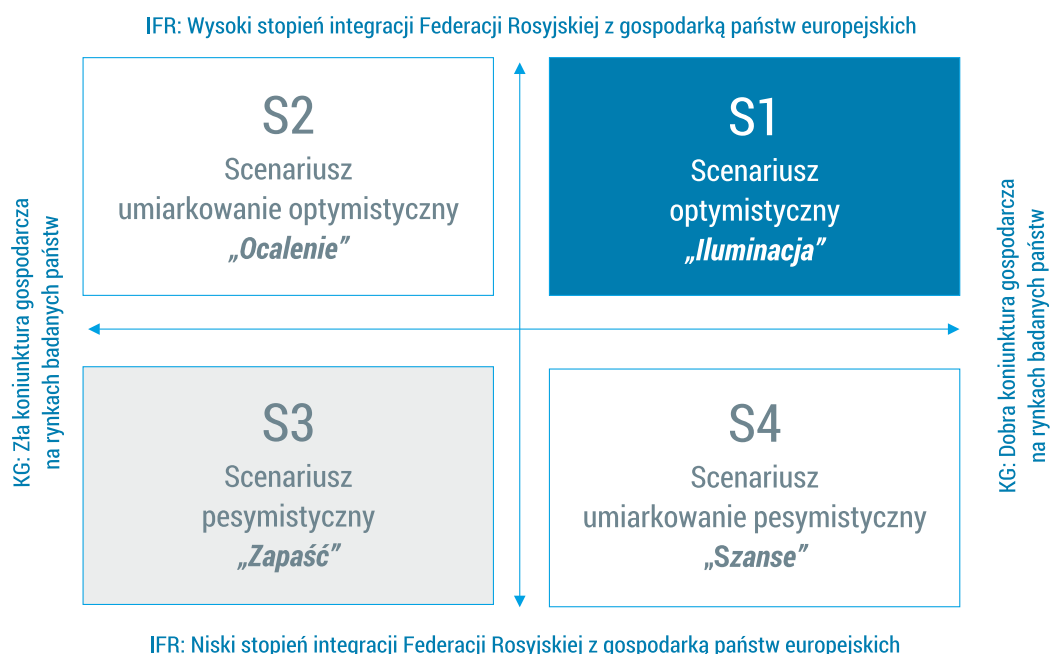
IFR: Wysoki stopień integracji Federacji Rosyjskiej z gospodarką państw europejskich

S2
Scenariusz
umiarkowanie optymistyczny
*„Ocalenie”*

S1
Scenariusz
optymistyczny
*„Iluminacja”*

KG: Zła koniunktura gospodarcza na rynkach badanych państw

KG: Dobra koniunktura gospodarcza na rynkach badanych państw

S3
Scenariusz
pesymistyczny
*„Zapaść”*

S4
Scenariusz
umiarkowanie pesymistyczny
*„Szanse”*

IFR: Niski stopień integracji Federacji Rosyjskiej z gospodarką państw europejskich